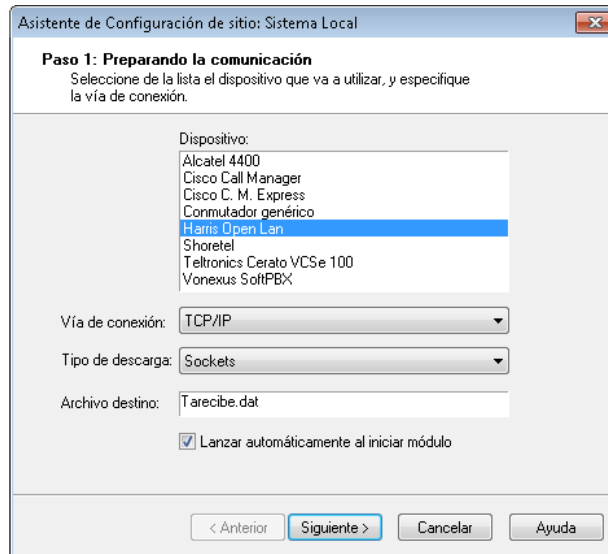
Asistente de Configuración de sitio: Sistema Local

Paso 1: Preparando la comunicación
Seleccione de la lista el dispositivo que va a utilizar, y especifique la vía de conexión.

Dispositivo:
Alcatel 4400
Cisco Call Manager
Cisco C. M. Express
Conmutador genérico
Harris Open Lan
Shoretel
Teltronics Cerato VCSe 100
Vonexus SoftPBX

Vía de conexión: TCP/IP

Tipo de descarga: Sockets

Archivo destino: Tarecibe.dat

Lanzar automáticamente al iniciar módulo

< Anterior
Siguiente >
Cancelar
Ayuda